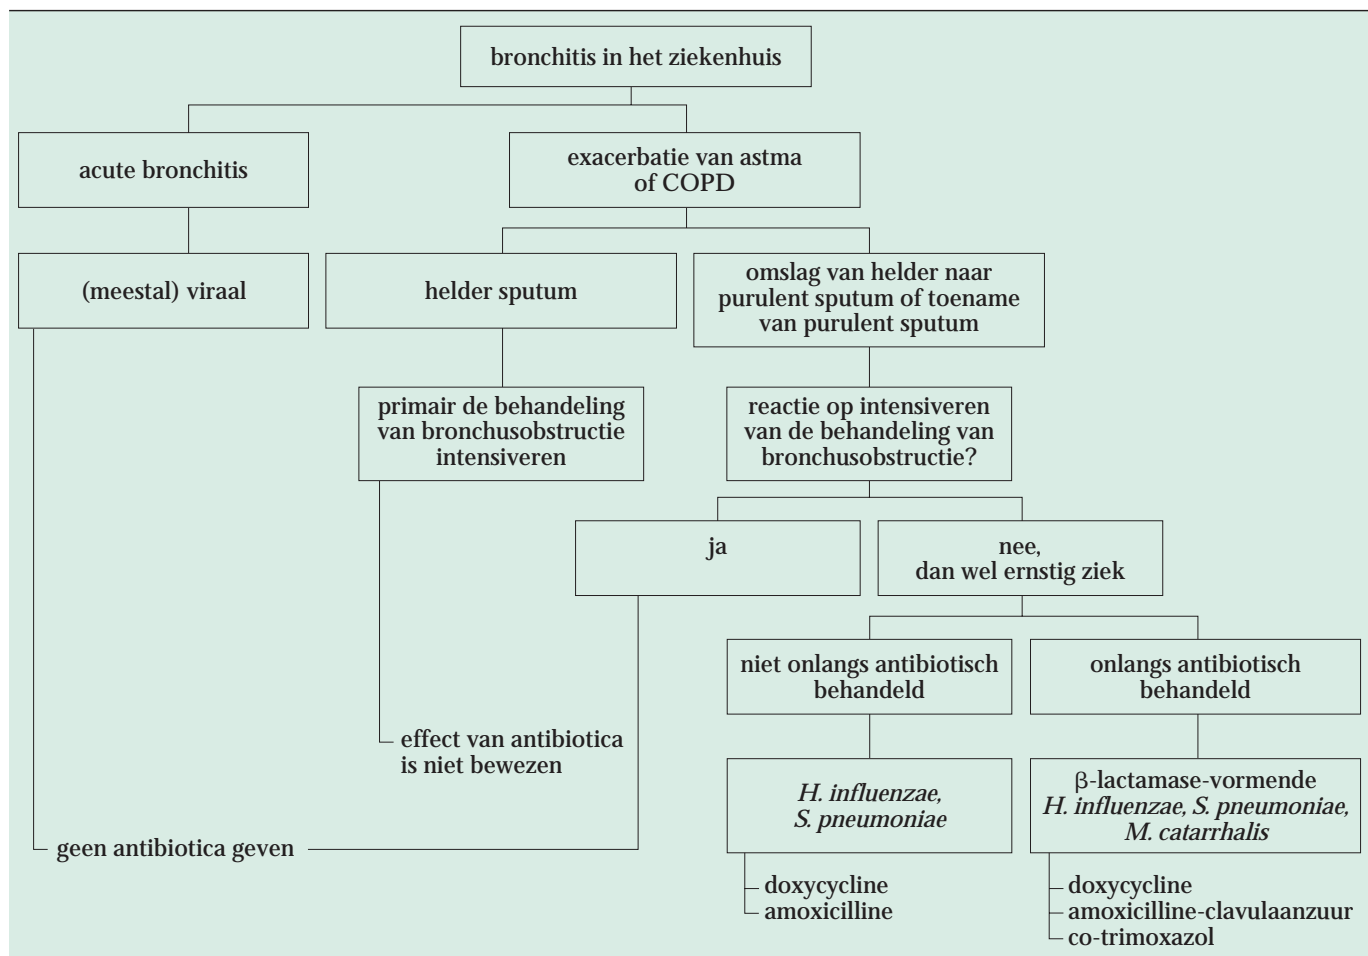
bronchitis in het ziekenhuis

acute bronchitis

exacerbatie van astma of COPD

(meestal) viraal

helder sputum

omslag van helder naar purulent sputum of toename van purulent sputum

primair de behandeling van bronchusobstructie intensiveren

reactie op intensiveren van de behandeling van bronchusobstructie?

ja

nee, dan wel ernstig ziek

niet onlangs antibiotisch behandeld

onlangs antibiotisch behandeld

effect van antibiotica is niet bewezen

*H. influenzae, S. pneumoniae*

β-lactamase-vormende *H. influenzae, S. pneumoniae, M. catarrhalis*

geen antibiotica geven

doxycycline
amoxicilline

doxycycline
amoxicilline-clavulaanzuur
co-trimoxazol